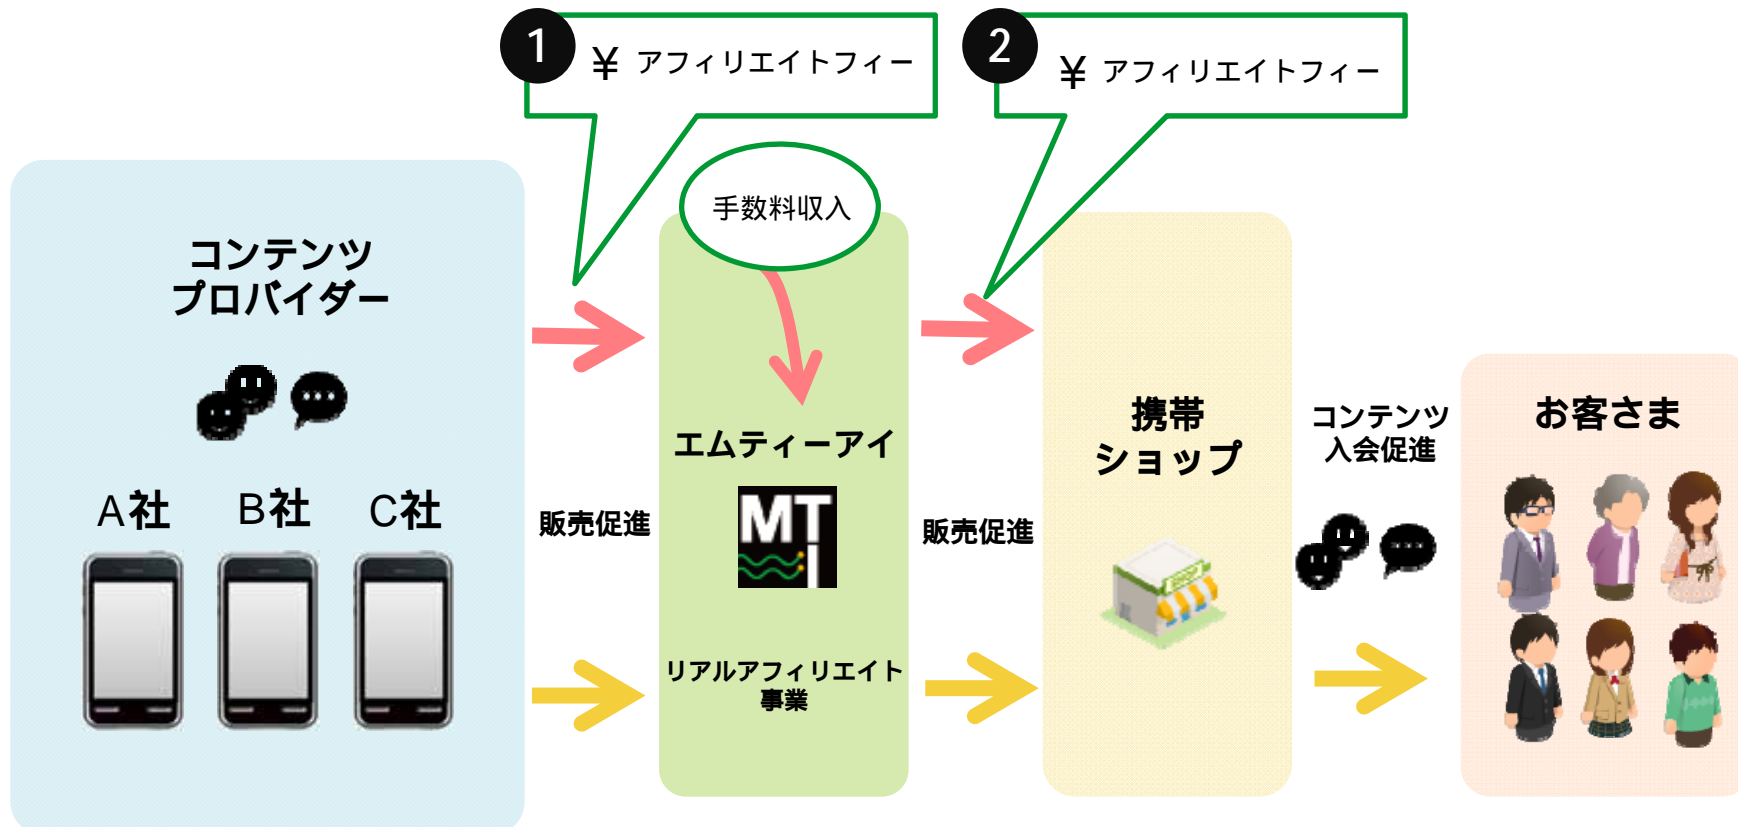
1 ¥ アフィリエイトフィー

2 ¥ アフィリエイトフィー

コンテンツ
プロバイダー

A社 B社 C社

販売促進

手数料収入

エムティーアイ

MTI

リアルアフィリエイト事業

販売促進

携帯
ショップ

コンテンツ
入会促進

お客さま